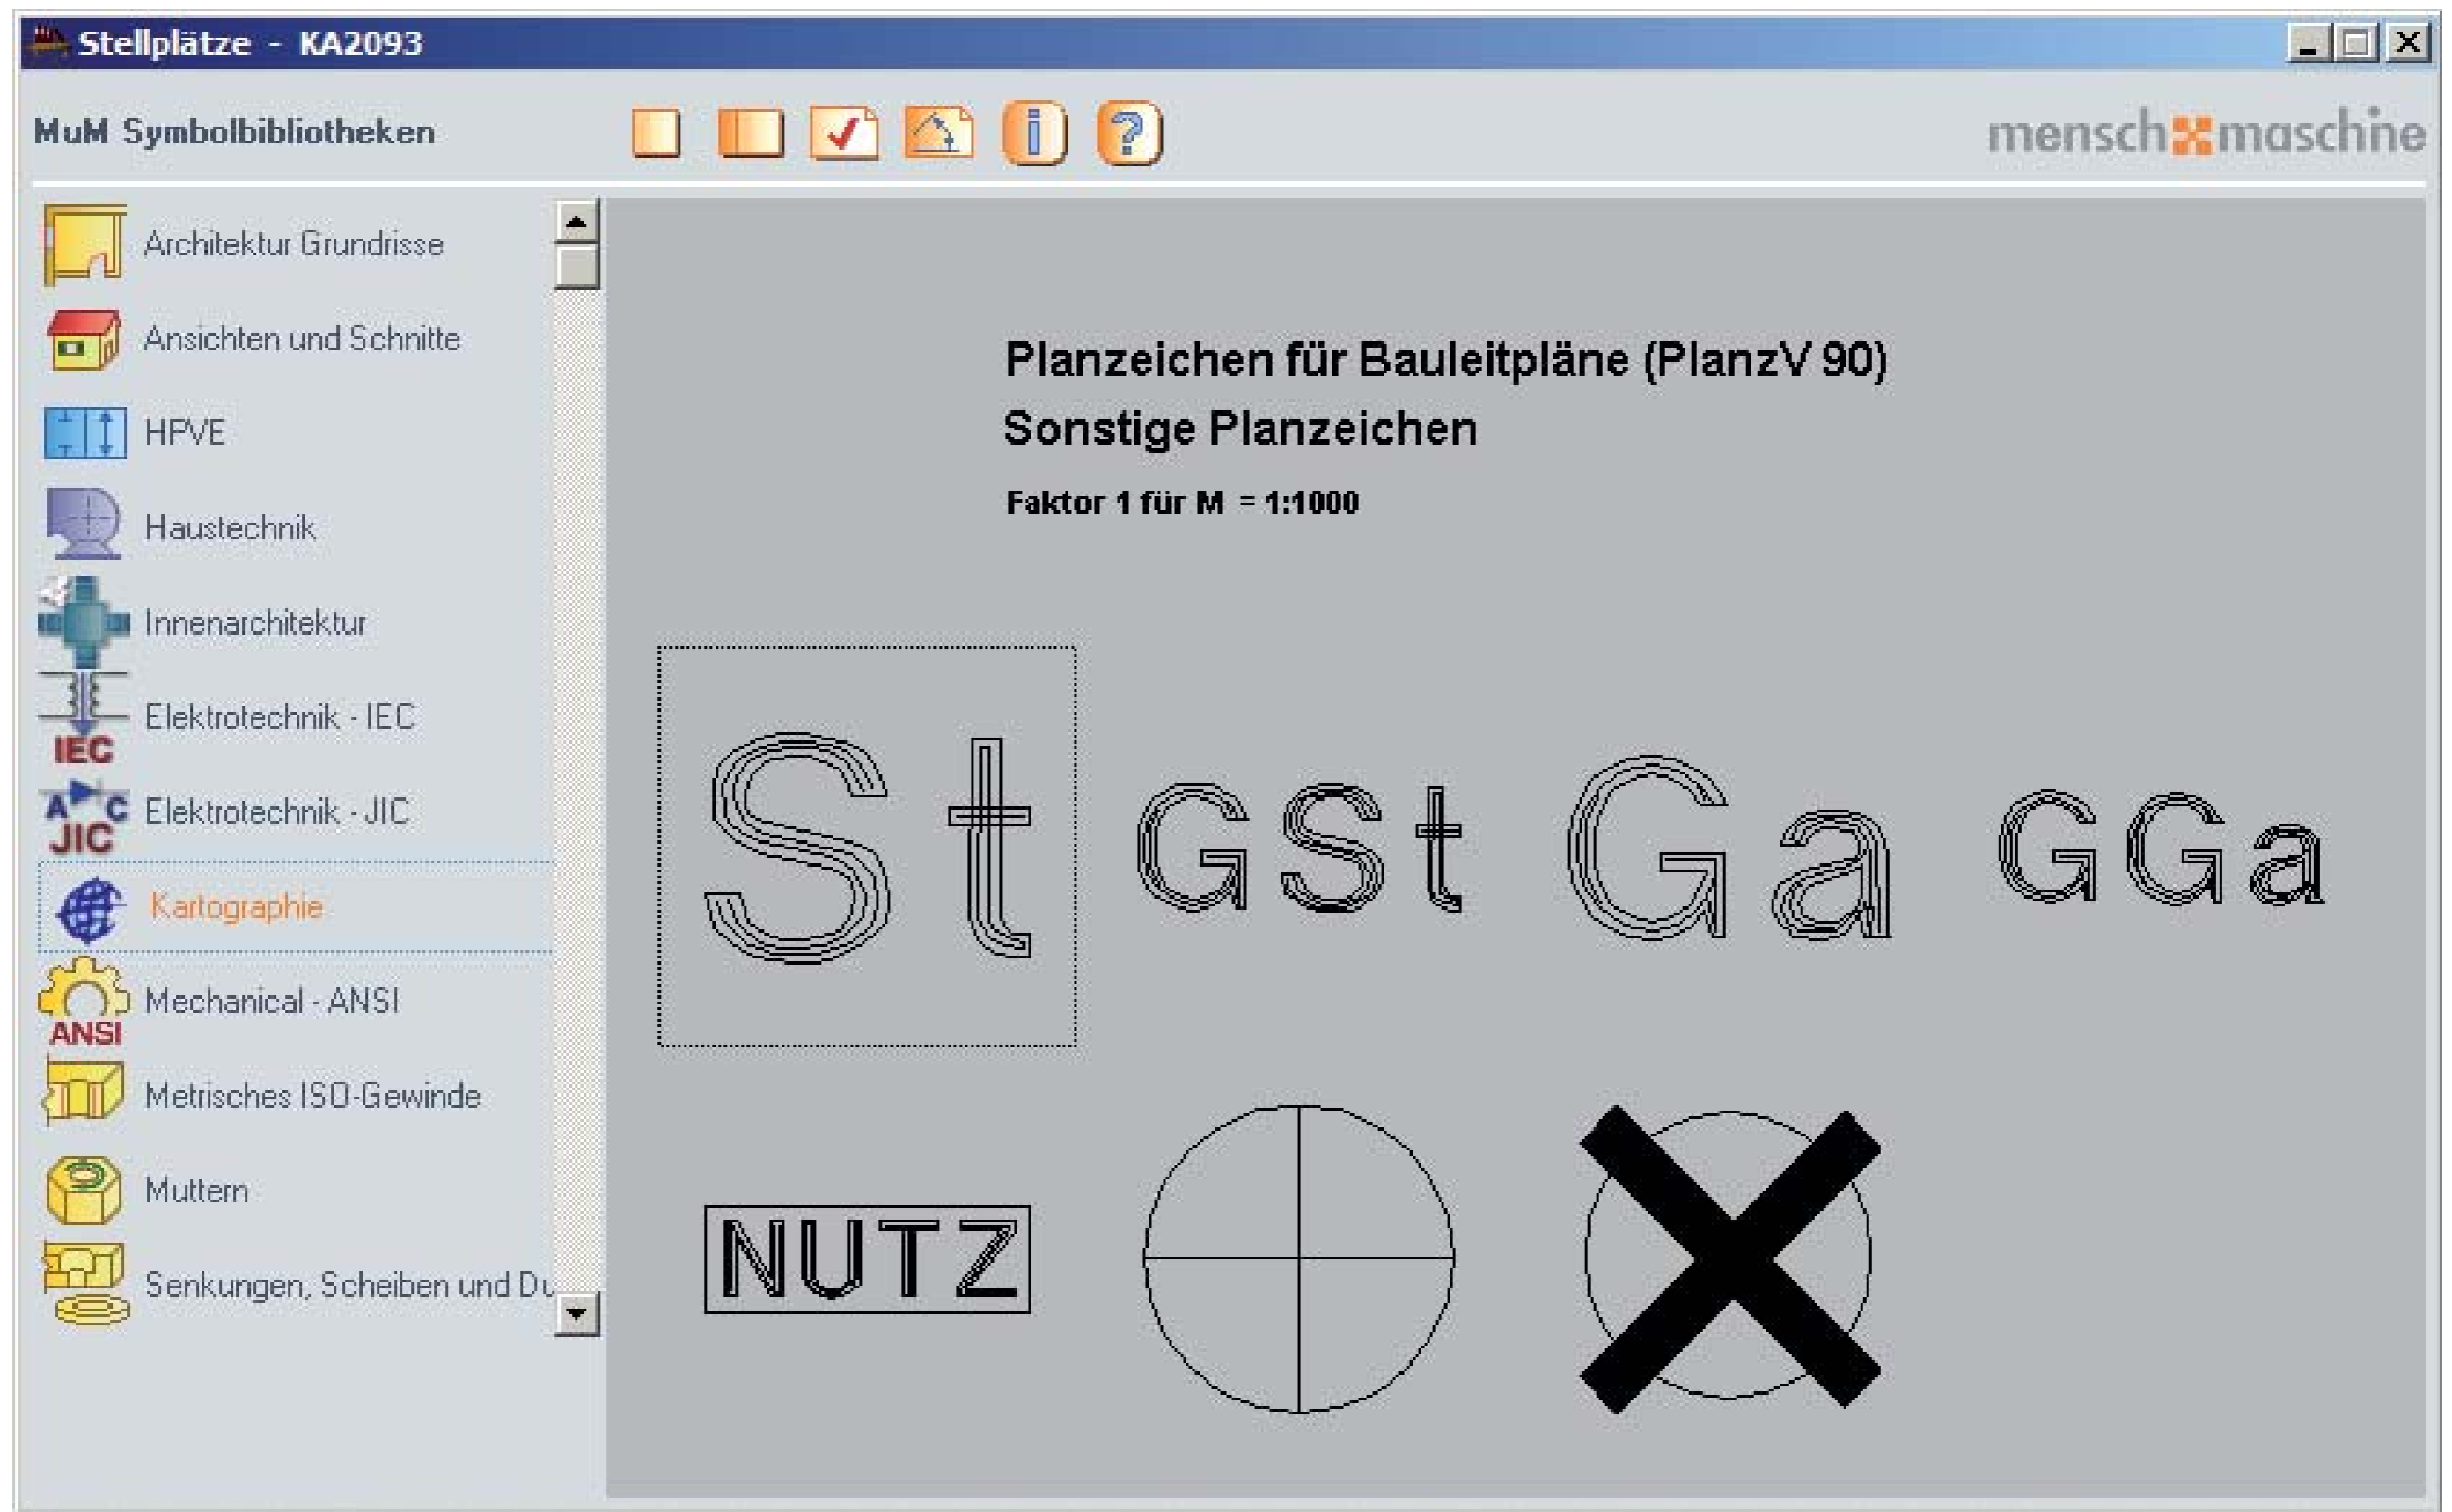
Stellplätze - KA2093

MuM Symbolbibliotheken

mensch maschine

Architektur Grundrisse
Ansichten und Schnitte
HPVE
Haustechnik
Innenarchitektur
IEC
Elektrotechnik - IEC
A C
JIC
Elektrotechnik - JIC
Kartographie
ANSI
Mechanical - ANSI
Metrisches ISO-Gewinde
Muttern
Senkungen, Scheiben und Du

Planzeichen für Bauleitpläne (PlanzV 90)
Sonstige Planzeichen
Faktor 1 für M = 1:1000

St GSt Ga GGa

NUTZ